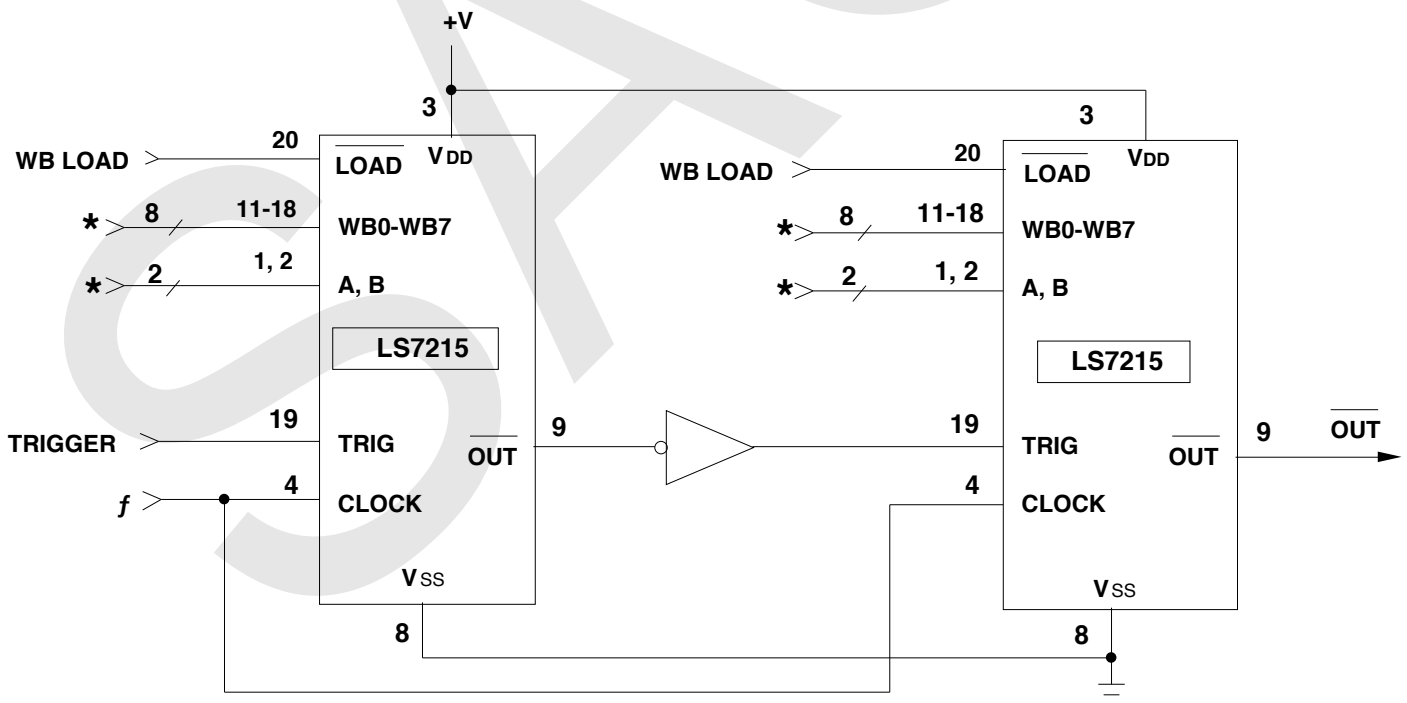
+V

3

WB LOAD

20

$\overline{\text{LOAD}}$

V DD

*

8

11-18

WB0-WB7

*

2

1, 2

A, B

LS7215

TRIGGER

19

TRIG

$\overline{\text{OUT}}$

9

$f$

4

CLOCK

V SS

8

3

WB LOAD

20

$\overline{\text{LOAD}}$

V DD

*

8

11-18

WB0-WB7

*

2

1, 2

A, B

LS7215

19

TRIG

$\overline{\text{OUT}}$

9

$\overline{\text{OUT}}$

4

CLOCK

V SS

8